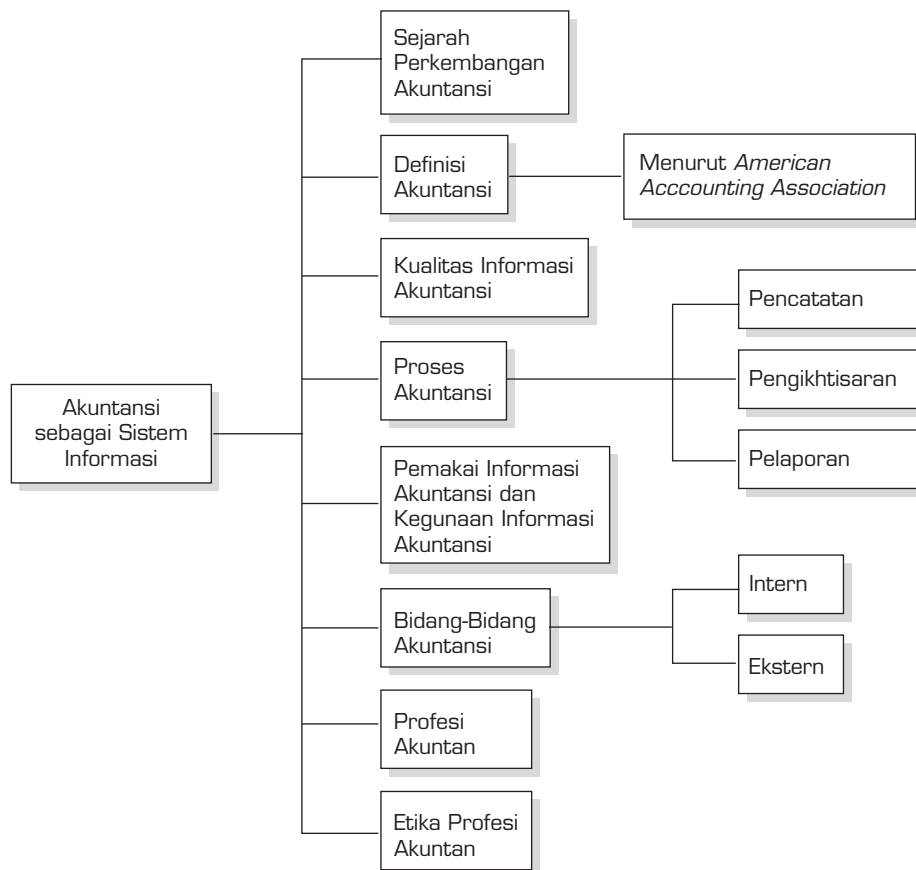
Akuntansi sebagai Sistem Informasi

Sejarah Perkembangan Akuntansi

Definisi Akuntansi

Menurut *American Acccounting Association*

Kualitas Informasi Akuntansi

Proses Akuntansi

Pencatatan

Pengikhtisaran

Pelaporan

Pemakai Informasi Akuntansi dan Kegunaan Informasi Akuntansi

Bidang-Bidang Akuntansi

Intern

Ekstern

Profesi Akuntan

Etika Profesi Akuntan